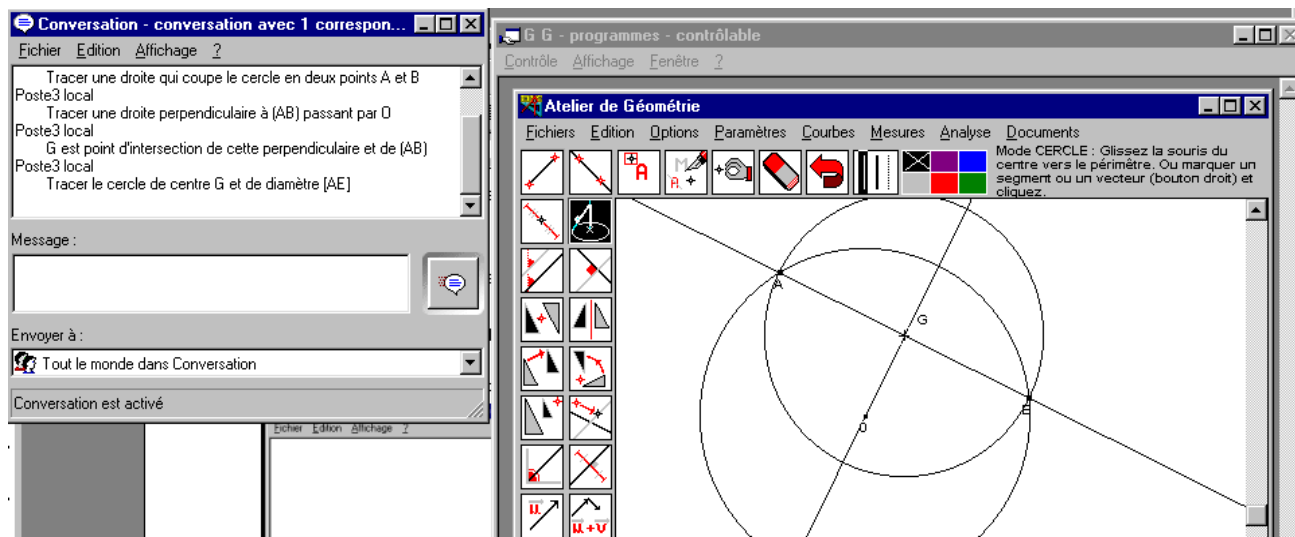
Conversation - conversation avec 1 correspon...
Fichier Edition Affichage ?
Tracer une droite qui coupe le cercle en deux points A et B
Poste3 local
Tracer une droite perpendiculaire à (AB) passant par O
Poste3 local
G est point d'intersection de cette perpendiculaire et de (AB)
Poste3 local
Tracer le cercle de centre G et de diamètre [AE]
Message :
Envoyer à :
Tout le monde dans Conversation
Conversation est activé
Fichier Edition Affichage ?

G G - programmes - contrôlable
Contrôle Affichage Fenêtre ?
Atelier de Géométrie
Fichiers Edition Options Paramètres Courbes Mesures Analyse Documents
Mode CERCLE : Glissez la souris du centre vers le périmètre. Ou marquer un segment ou un vecteur (bouton droit) et cliquez.
A
G
E
O